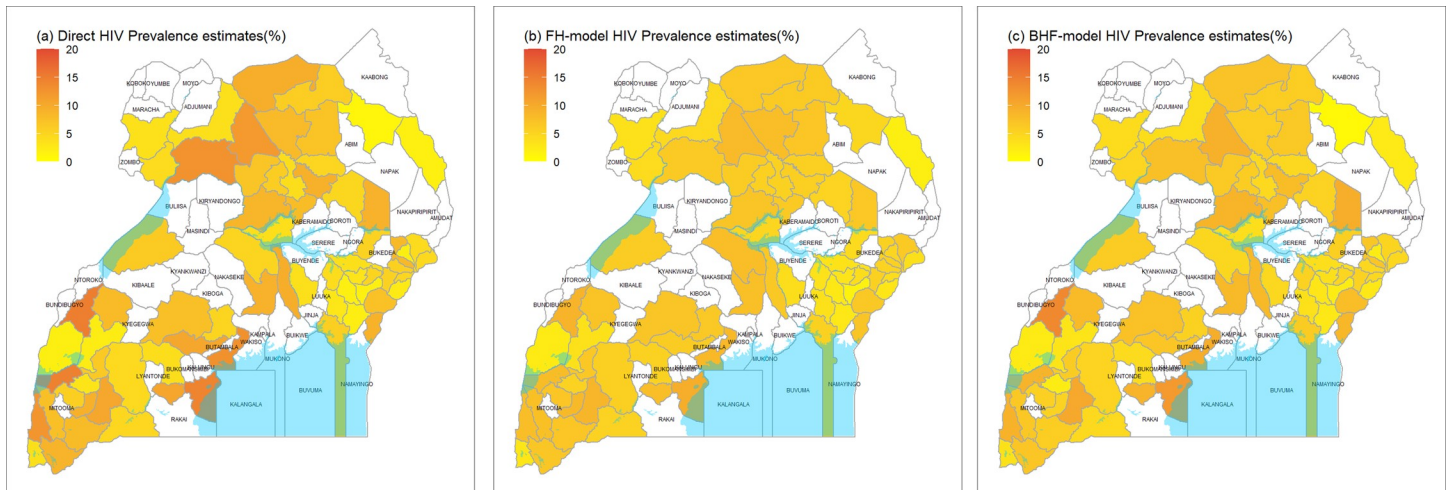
(a) Direct HIV Prevalence estimates(%)

20
15
10
5
0

KOBOKO YUMBE MOYO ADJUMANI MARACHA ZOMBO KAABONG ABIM NAPAK NAKAPIRIPIRIT AMUDAT BULIISA KIRYANDONGO MASINDI KABERAMAIDO SOROTI SERERE NGORA BUYENDE BUKEDEA NTOROKO KYANKWANZI NAKASEKE KIBAALE KIBOGA LUUKA JINJA BUNDIBUGYO KYEGEGWA KAMPALA WAKISO BUIKWE BUTAMBALA MUKONO LYANTONDE BUKOMANSIMBI KALUNGU MITOOMA BUVUMA NAMAYINGO KALANGALA RAKAI

(b) FH-model HIV Prevalence estimates(%)

20
15
10
5
0

KOBOKO YUMBE MOYO ADJUMANI MARACHA ZOMBO KAABONG ABIM NAPAK NAKAPIRIPIRIT AMUDAT BULIISA KIRYANDONGO MASINDI KABERAMAIDO SOROTI SERERE NGORA BUYENDE BUKEDEA NTOROKO KYANKWANZI NAKASEKE KIBAALE KIBOGA LUUKA JINJA BUNDIBUGYO KYEGEGWA KAMPALA WAKISO BUIKWE BUTAMBALA MUKONO LYANTONDE BUKOMANSIMBI KALUNGU MITOOMA BUVUMA NAMAYINGO KALANGALA RAKAI

(c) BHF-model HIV Prevalence estimates(%)

20
15
10
5
0

KOBOKO YUMBE MOYO ADJUMANI MARACHA ZOMBO KAABONG ABIM NAPAK NAKAPIRIPIRIT AMUDAT BULIISA KIRYANDONGO MASINDI KABERAMAIDO SOROTI SERERE NGORA BUYENDE BUKEDEA NTOROKO KYANKWANZI NAKASEKE KIBAALE KIBOGA LUUKA JINJA BUNDIBUGYO KYEGEGWA KAMPALA WAKISO BUIKWE BUTAMBALA MUKONO LYANTONDE BUKOMANSIMBI KALUNGU MITOOMA BUVUMA NAMAYINGO KALANGALA RAKAI